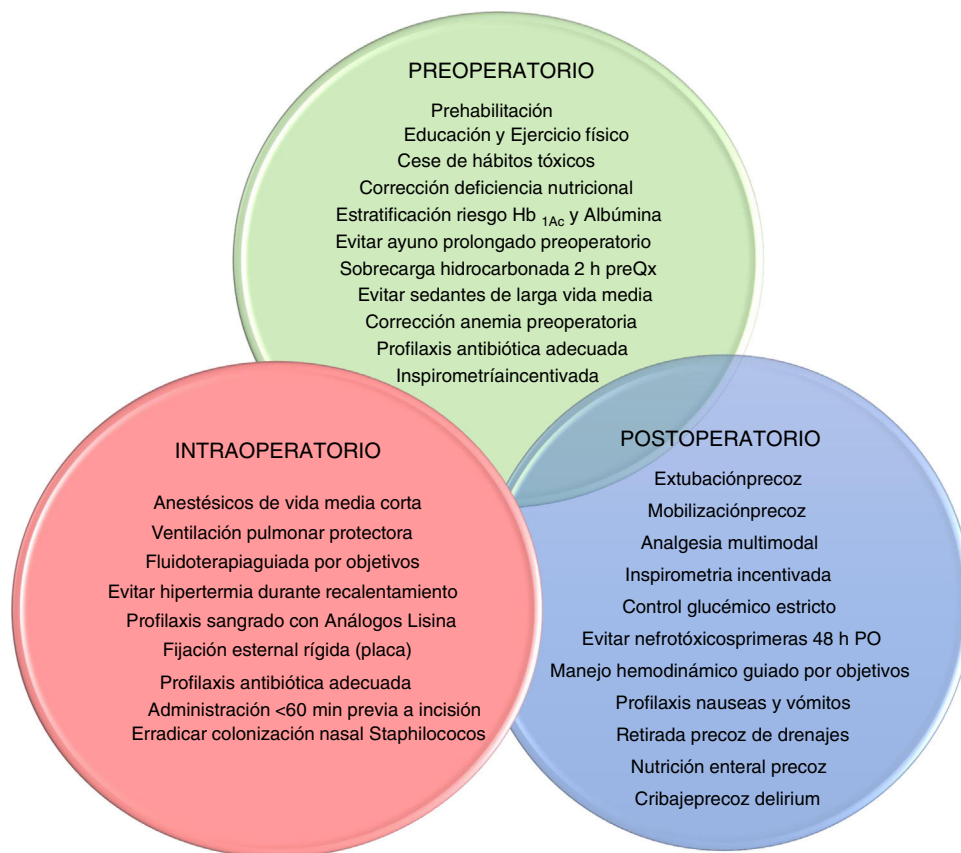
PREOPERATORIO

Prehabilitación
Educación y Ejercicio físico
Cese de hábitos tóxicos
Corrección deficiencia nutricional
Estratificación riesgo Hb $_{1Ac}$ y Albúmina
Evitar ayuno prolongado preoperatorio
Sobrecarga hidrocarbonada 2 h preQx
Evitar sedantes de larga vida media
Corrección anemia preoperatoria
Profilaxis antibiótica adecuada
Inspirometríaincentivada

INTRAOPERATORIO

Anestésicos de vida media corta
Ventilación pulmonar protectora
Fluidoterapiaguiada por objetivos
Evitar hipertermia durante recalentamiento
Profilaxis sangrado con Análogos Lisina
Fijación esternal rígida (placa)
Profilaxis antibiótica adecuada
Administración <60 min previa a incisión
Erradicar colonización nasal Staphilococos

POSTOPERATORIO

Extubaciónprecoz
Mobilizaciónprecoz
Analgesia multimodal
Inspirometria incentivada
Control glucémico estricto
Evitar nefrotóxicosprimeras 48 h PO
Manejo hemodinámico guiado por objetivos
Profilaxis nauseas y vómitos
Retirada precoz de drenajes
Nutrición enteral precoz
Cribajeprecoz delirium